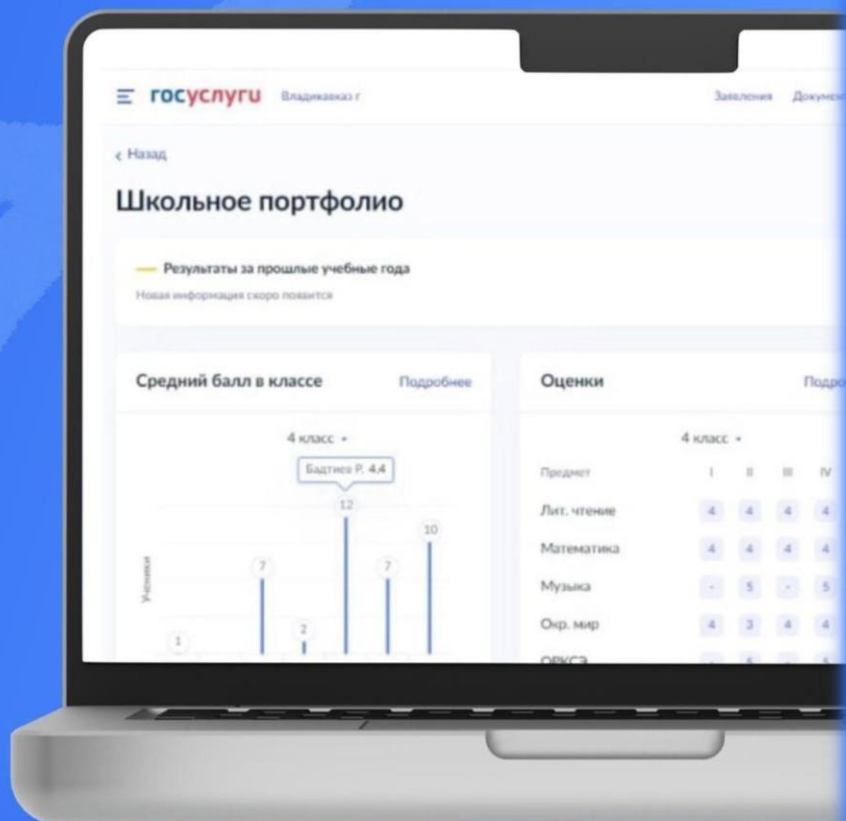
госуслуги Владикавказ г

Заявления Докумен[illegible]

< Назад

Школьное портфолио

Результаты за прошлые учебные года

Новая информация скоро появится

Средний балл в классе Подробнее

4 класс

Бадтиев Р. 4,4

Ученики

1 7 2 12 7 10

Оценки Подро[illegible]

4 класс

| Предмет | I | II | III | IV |
|---|---|---|---|---|
| Лит. чтение | 4 | 4 | 4 | 4 |
| Математика | 4 | 4 | 4 | 4 |
| Музыка | - | 5 | - | 5 |
| Окр. мир | 4 | 3 | 4 | 4 |
| ОРКСЭ | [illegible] | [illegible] | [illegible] | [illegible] |